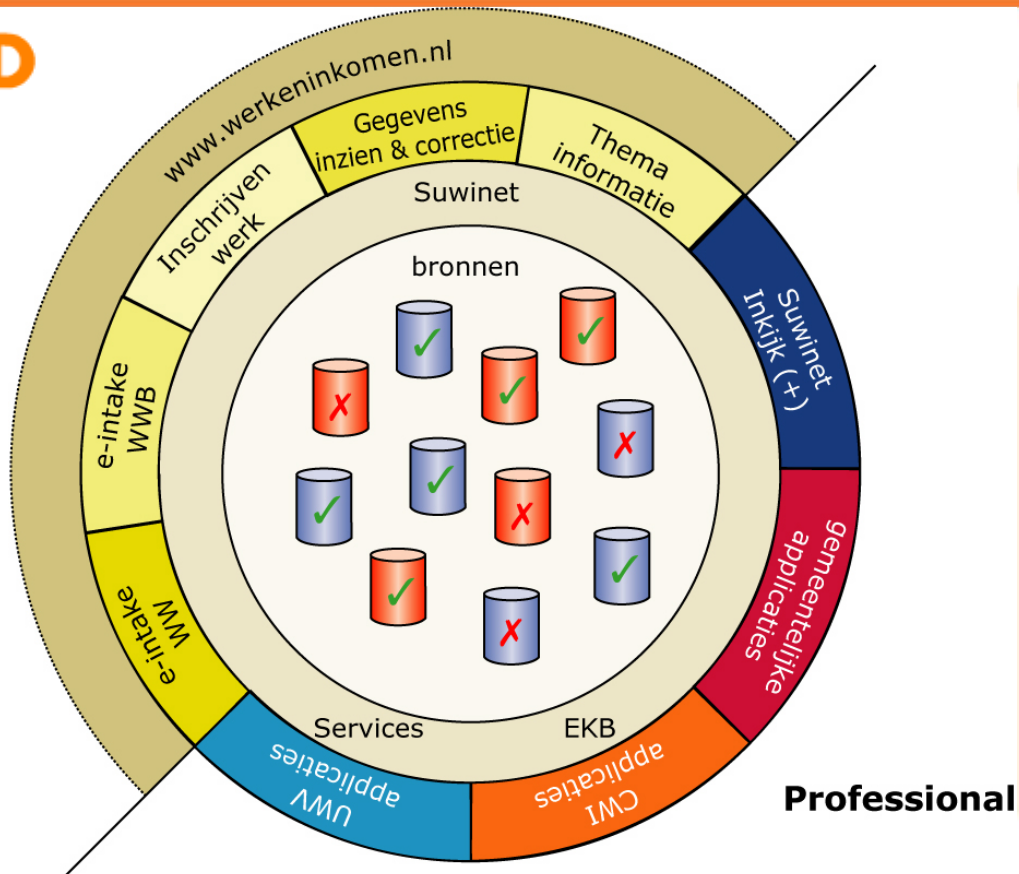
www.werkeninkomen.nl

Inschrijven werk

Gegevens inzien & correctie

Thema informatie

Suwinet Inkijk (+)

gemeentelijke applicaties

CWI applicaties

UWV applicaties

e-intake WW

e-intake WWB

Suwinet

bronnen

Services

EKB

Professional